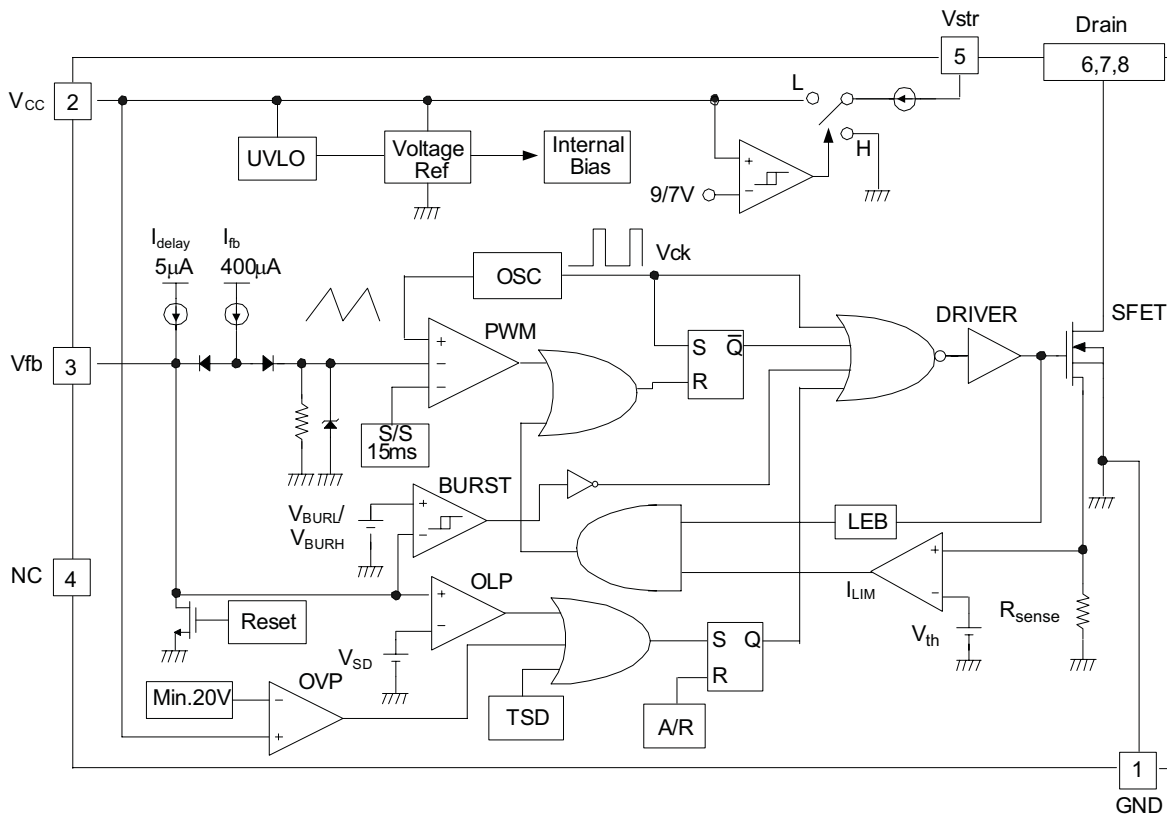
Vstr
5
Drain
6,7,8
$V_{CC}$
2
L
H
UVLO
Voltage Ref
Internal Bias
9/7V
+
−
$I_{delay}$
5μA
$I_{fb}$
400μA
OSC
Vck
PWM
+
−
−
S
$\bar{Q}$
R
DRIVER
SFET
Vfb
3
S/S
15ms
BURST
+
−
$V_{BURL}$/
$V_{BURH}$
LEB
NC
4
OLP
+
−
$I_{LIM}$
+
−
Reset
$V_{SD}$
S
Q
R
$V_{th}$
$R_{sense}$
Min.20V
OVP
−
+
TSD
A/R
1
GND